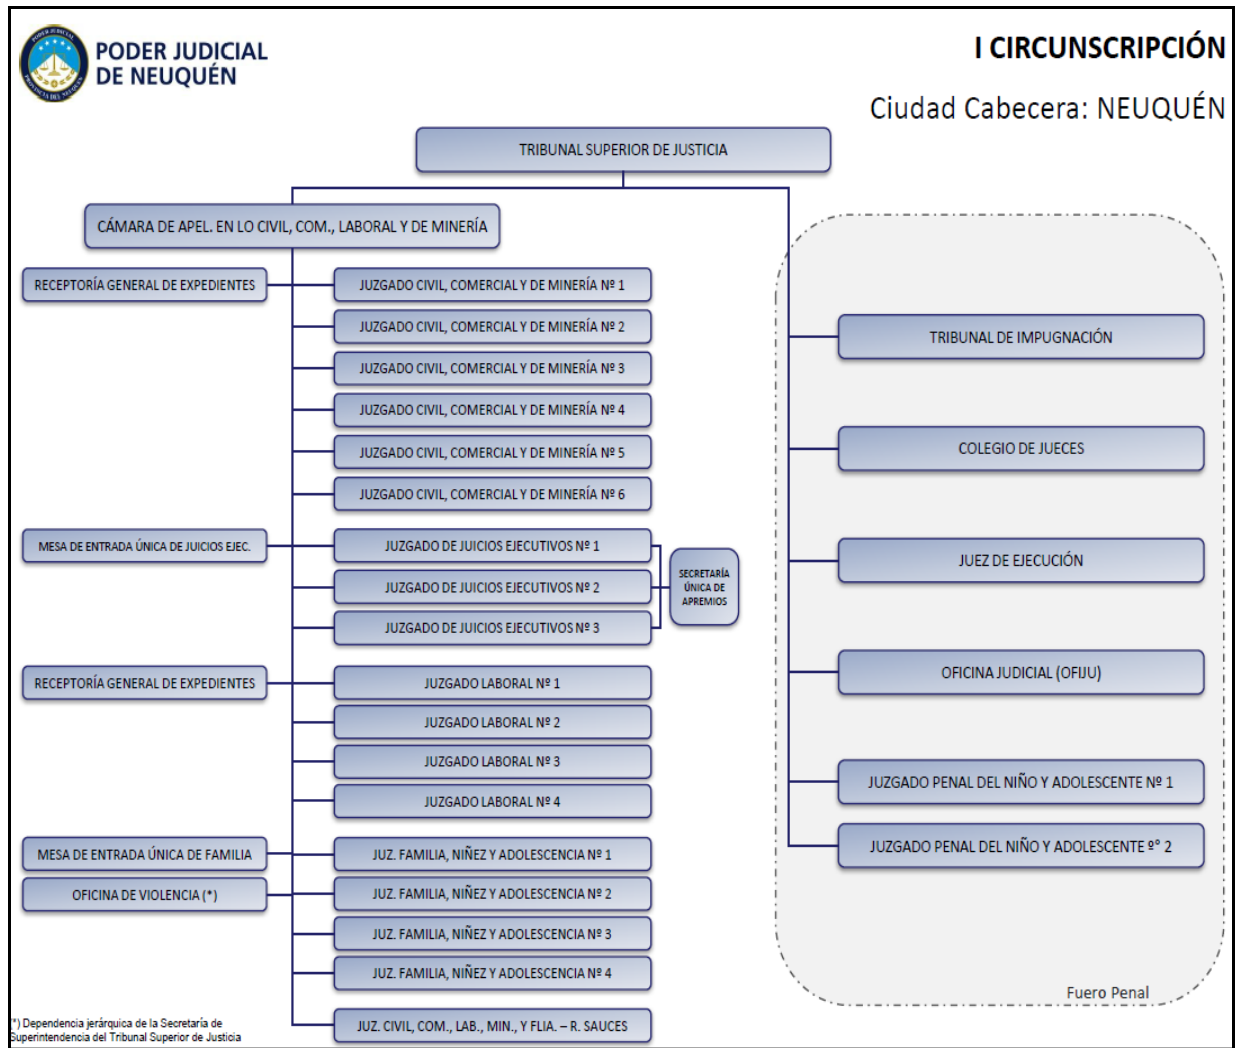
PODER JUDICIAL DE NEUQUÉN

I CIRCUNSCRIPCIÓN

Ciudad Cabecera: NEUQUÉN

TRIBUNAL SUPERIOR DE JUSTICIA

CÁMARA DE APEL. EN LO CIVIL, COM., LABORAL Y DE MINERÍA

RECEPTORÍA GENERAL DE EXPEDIENTES

JUZGADO CIVIL, COMERCIAL Y DE MINERÍA Nº 1
JUZGADO CIVIL, COMERCIAL Y DE MINERÍA Nº 2
JUZGADO CIVIL, COMERCIAL Y DE MINERÍA Nº 3
JUZGADO CIVIL, COMERCIAL Y DE MINERÍA Nº 4
JUZGADO CIVIL, COMERCIAL Y DE MINERÍA Nº 5
JUZGADO CIVIL, COMERCIAL Y DE MINERÍA Nº 6

MESA DE ENTRADA ÚNICA DE JUICIOS EJEC.

JUZGADO DE JUICIOS EJECUTIVOS Nº 1
JUZGADO DE JUICIOS EJECUTIVOS Nº 2
JUZGADO DE JUICIOS EJECUTIVOS Nº 3

SECRETARÍA ÚNICA DE APREMIOS

RECEPTORÍA GENERAL DE EXPEDIENTES

JUZGADO LABORAL Nº 1
JUZGADO LABORAL Nº 2
JUZGADO LABORAL Nº 3
JUZGADO LABORAL Nº 4

MESA DE ENTRADA ÚNICA DE FAMILIA
OFICINA DE VIOLENCIA (*)

JUZ. FAMILIA, NIÑEZ Y ADOLESCENCIA Nº 1
JUZ. FAMILIA, NIÑEZ Y ADOLESCENCIA Nº 2
JUZ. FAMILIA, NIÑEZ Y ADOLESCENCIA Nº 3
JUZ. FAMILIA, NIÑEZ Y ADOLESCENCIA Nº 4

JUZ. CIVIL, COM., LAB., MIN., Y FLIA. – R. SAUCES

TRIBUNAL DE IMPUGNACIÓN
COLEGIO DE JUECES
JUEZ DE EJECUCIÓN
OFICINA JUDICIAL (OFIJU)
JUZGADO PENAL DEL NIÑO Y ADOLESCENTE Nº 1
JUZGADO PENAL DEL NIÑO Y ADOLESCENTE º° 2

Fuero Penal

(*) Dependencia jerárquica de la Secretaría de Superintendencia del Tribunal Superior de Justicia